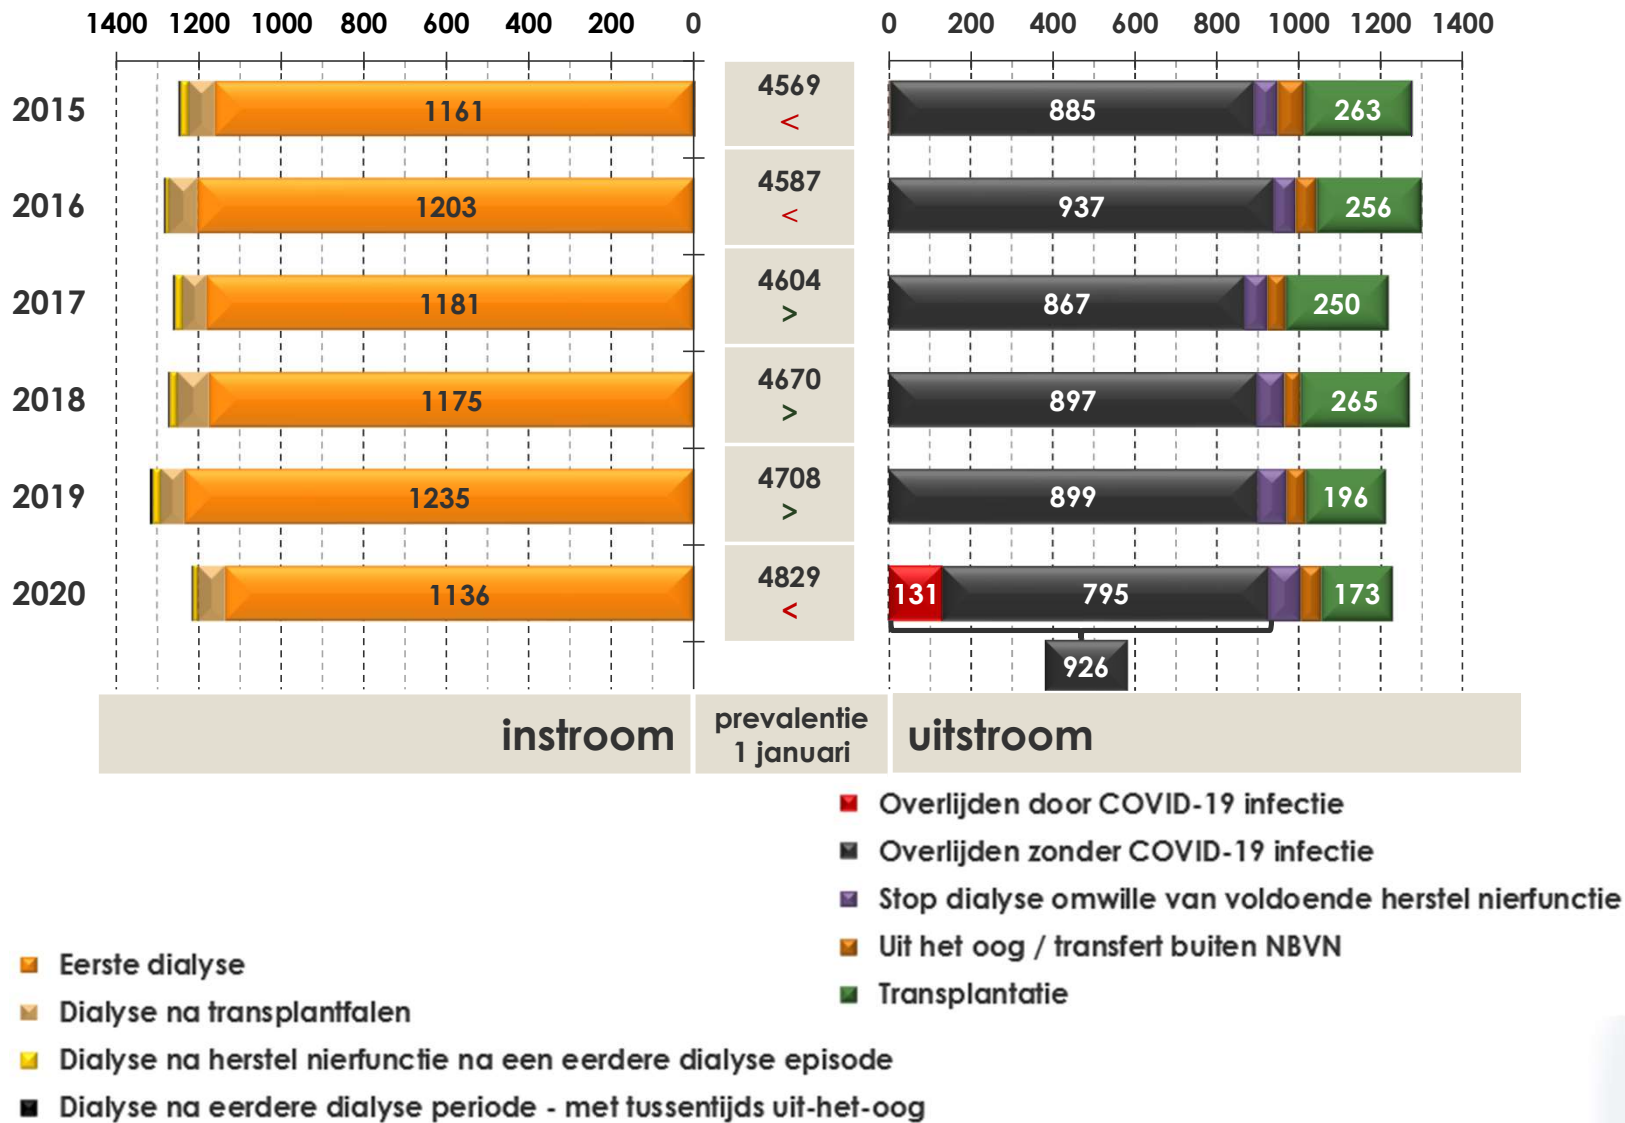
1400 1200 1000 800 600 400 200 0

0 200 400 600 800 1000 1200 1400

2015 1161 4569 < 885 263

2016 1203 4587 < 937 256

2017 1181 4604 > 867 250

2018 1175 4670 > 897 265

2019 1235 4708 > 899 196

2020 1136 4829 < 131 795 173

926

instroom

prevalentie 1 januari

uitstroom

Overlijden door COVID-19 infectie

Overlijden zonder COVID-19 infectie

Stop dialyse omwille van voldoende herstel nierfunctie

Uit het oog / transfert buiten NBVN

Transplantatie

Eerste dialyse

Dialyse na transplantfalen

Dialyse na herstel nierfunctie na een eerdere dialyse episode

Dialyse na eerdere dialyse periode - met tussentijds uit-het-oog